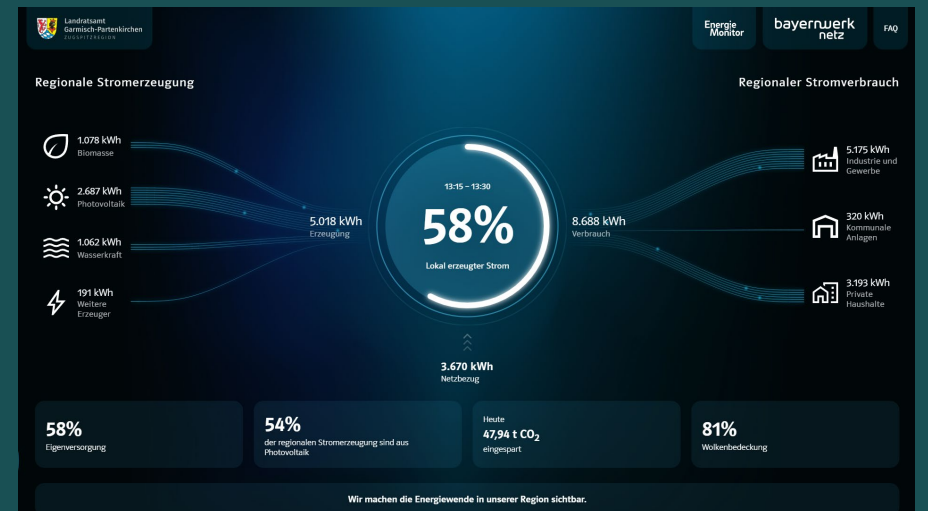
Landratsamt
Garmisch-Partenkirchen
ZUGSPITZREGION

Energie Monitor

bayernwerk netz

FAQ

Regionale Stromerzeugung

Regionaler Stromverbrauch

1.078 kWh
Biomasse

2.687 kWh
Photovoltaik

1.062 kWh
Wasserkraft

191 kWh
Weitere Erzeuger

5.018 kWh
Erzeugung

13:15 – 13:30

58%

Lokal erzeugter Strom

8.688 kWh
Verbrauch

5.175 kWh
Industrie und Gewerbe

320 kWh
Kommunale Anlagen

3.193 kWh
Private Haushalte

3.670 kWh
Netzbezug

58%
Eigenversorgung

54%
der regionalen Stromerzeugung sind aus Photovoltaik

Heute
47,94 t $CO_2$
eingespart

81%
Wolkenbedeckung

Wir machen die Energiewende in unserer Region sichtbar.